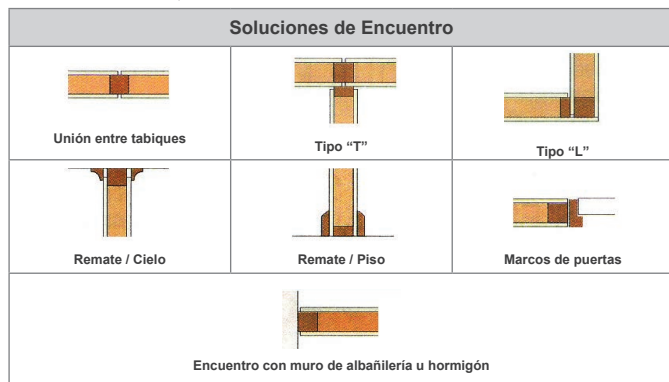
| Soluciones de Encuentro | | |
|---|---|---|
| Unión entre tabiques | Tipo “T” | Tipo “L” |
| Remate / Cielo | Remate / Piso | Marcos de puertas |
| Encuentro con muro de albañilería u hormigón | | |